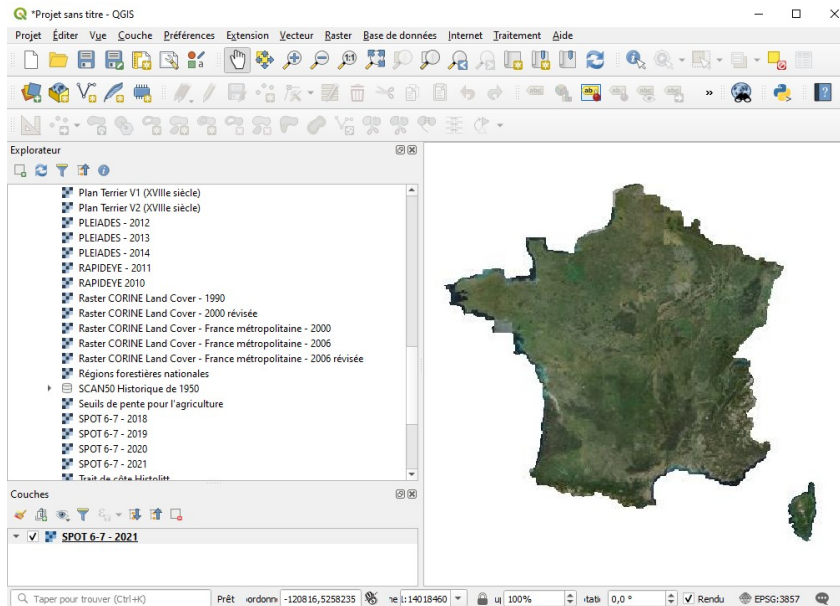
*Projet sans titre - QGIS

Projet Éditer Vue Couche Préférences Extension Vecteur Raster Base de données Internet Traitement Aide

Explorateur

Plan Terrier V1 (XVIIIe siècle)
Plan Terrier V2 (XVIIIe siècle)
PLEIADES - 2012
PLEIADES - 2013
PLEIADES - 2014
RAPIDEYE - 2011
RAPIDEYE 2010
Raster CORINE Land Cover - 1990
Raster CORINE Land Cover - 2000 révisée
Raster CORINE Land Cover - France métropolitaine - 2000
Raster CORINE Land Cover - France métropolitaine - 2006
Raster CORINE Land Cover - France métropolitaine - 2006 révisée
Régions forestières nationales
SCAN50 Historique de 1950
Seuils de pente pour l'agriculture
SPOT 6-7 - 2018
SPOT 6-7 - 2019
SPOT 6-7 - 2020
SPOT 6-7 - 2021
Trait de côte Histolitt

Couches

SPOT 6-7 - 2021

Taper pour trouver (Ctrl+K) Prêt ordonn -120816,5258235 e 1:14018460 u 100% itati 0,0 ° Rendu EPSG:3857